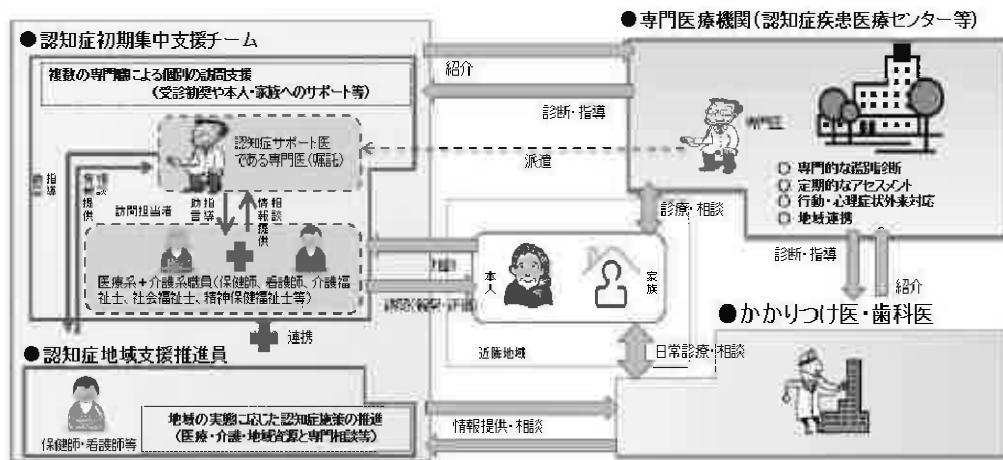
●認知症初期集中支援チーム

複数の専門職による個別の訪問支援
（受診勧奨や本人・家族へのサポート等）

認知症サポート医である専門医（嘱託）

指導

情報提供

訪問担当者

助言指導

相談情報提供

医療系＋介護系職員（保健師、看護師、介護福祉士、社会福祉士、精神保健福祉士等）

連携

●認知症地域支援推進員

保健師・看護師等

地域の実態に応じた認知症施策の推進
（医療・介護・地域資源と専門相談等）

●専門医療機関（認知症疾患医療センター等）

紹介

診断・指導

派遣

専門医

○ 専門的な鑑別診断
○ 定期的なアセスメント
○ 行動・心理症状外来対応
○ 地域連携

診療・相談

訪問

本人

家族

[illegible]

近隣地域

診断・指導

紹介

●かかりつけ医・歯科医

日常診療・相談

情報提供・相談